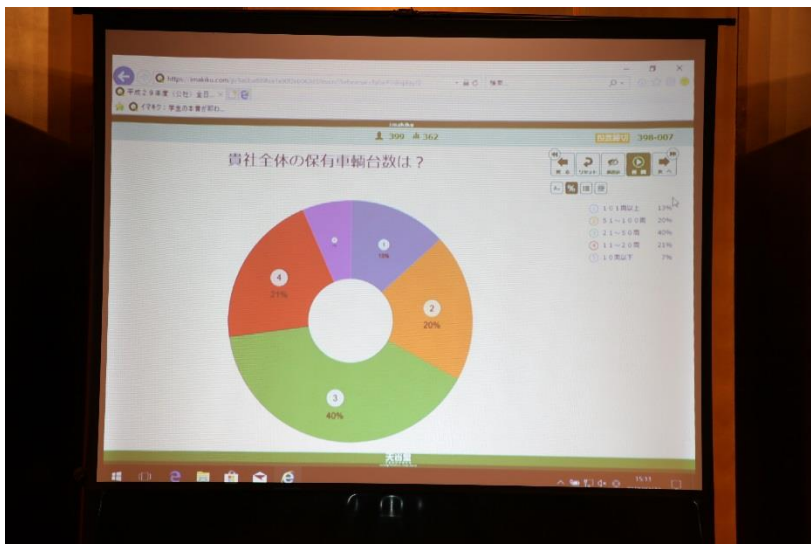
https://imakiku.com/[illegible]

平成２９年度（公社）全日...

イマキク：学生の本音が知れ...

390 362

398-007

貴社全体の保有車輌台数は？

前へ リセット 結果 表示 次へ

１０１両以上 13%

５１～１００両 20%

２１～５０両 40%

１１～２０両 21%

１０両以下 7%

1
13%

2
20%

3
40%

4
21%

5

15:11